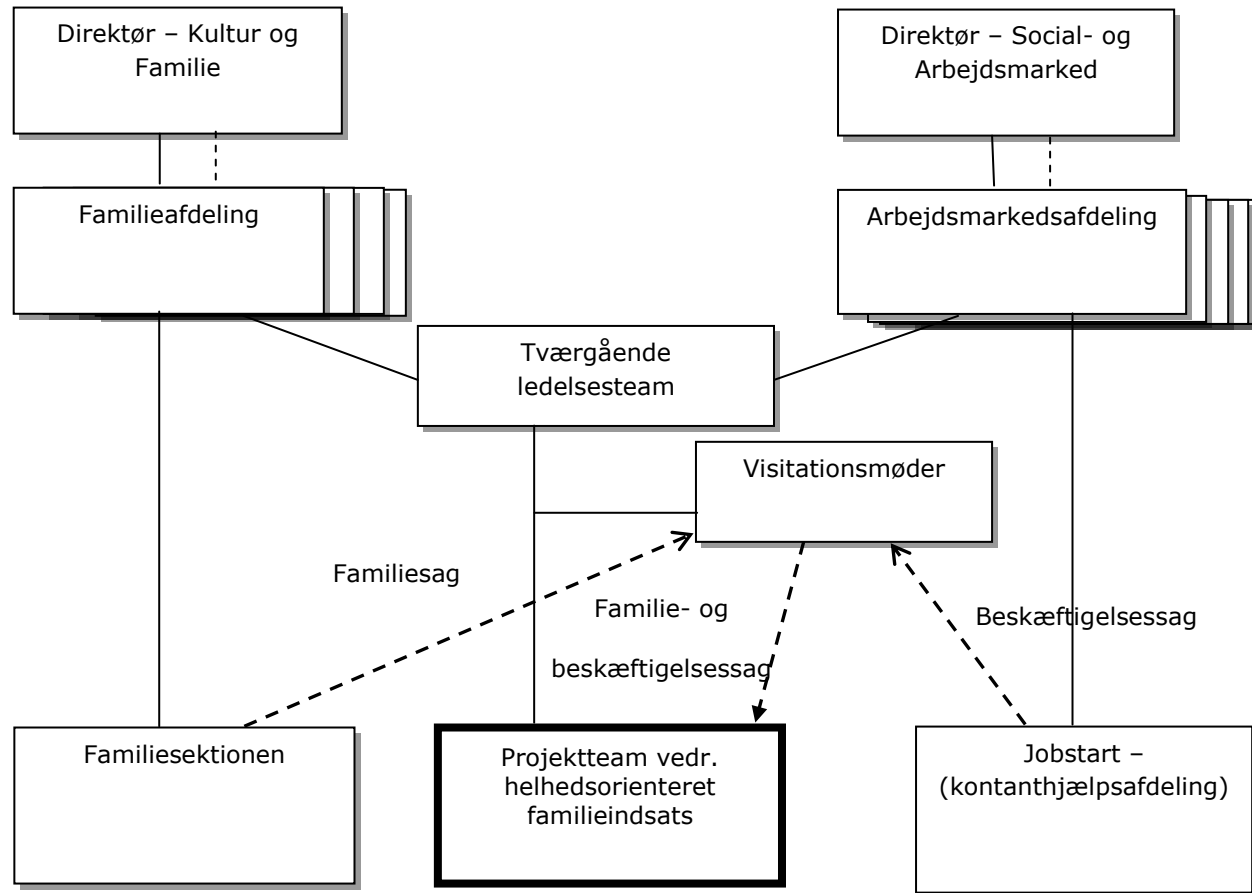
Direktør – Kultur og Familie

Direktør – Social- og Arbejdsmarked

Familieafdeling

Arbejdsmarkedsafdeling

Tværgående ledelsesteam

Visitationsmøder

Familiesag

Familie- og beskæftigelsessag

Beskæftigelsessag

Familiesektionen

Projektteam vedr. helhedsorienteret familieindsats

Jobstart – (kontanthjælpsafdeling)